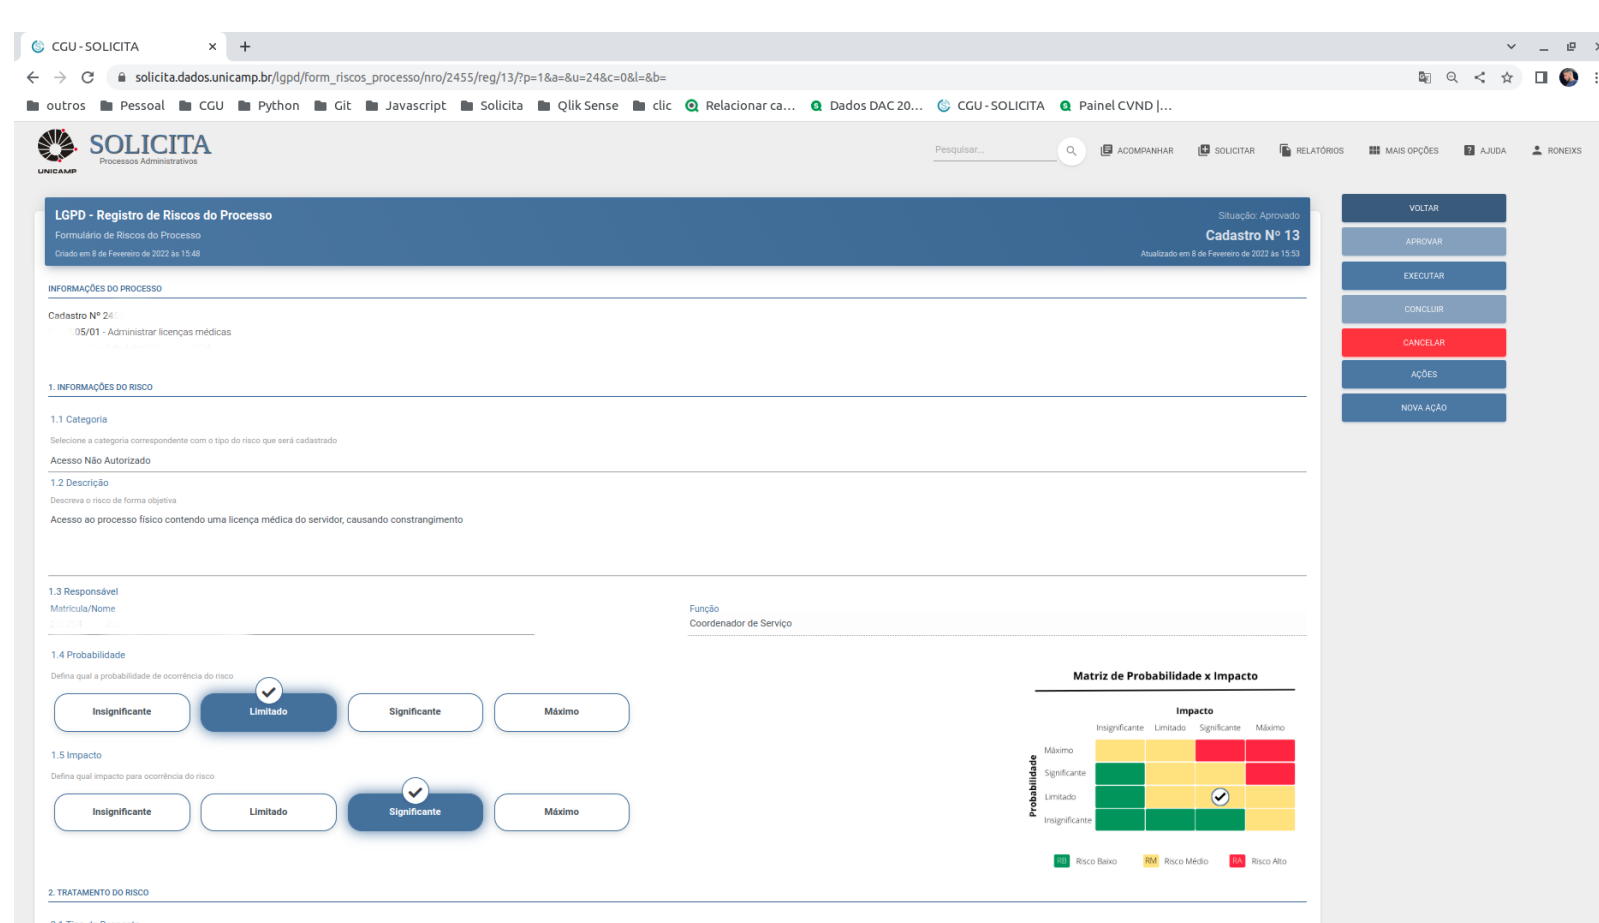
CGU - SOLICITA ×

solicita.dados.unicamp.br/lgpd/form_riscos_processo/nro/2455/reg/13/?p=1&a=&u=24&c=0&l=&b=

outros Pessoal CGU Python Git Javascript Solicita Qlik Sense clic Relacionar ca... Dados DAC 20... CGU - SOLICITA Painel CVND |...

UNICAMP SOLICITA Processos Administrativos

Pesquisar... ACOMPANHAR SOLICITAR RELATÓRIOS MAIS OPÇÕES AJUDA RONEIXS

LGPD - Registro de Riscos do Processo
Formulário de Riscos do Processo
Criado em 8 de Fevereiro de 2022 às 15:48

Situação: Aprovado
Cadastro Nº 13
Atualizado em 8 de Fevereiro de 2022 às 15:53

VOLTAR
APROVAR
EXECUTAR
CONCLUIR
CANCELAR
AÇÕES
NOVA AÇÃO

INFORMAÇÕES DO PROCESSO

Cadastro Nº 24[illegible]
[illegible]05/01 - Administrar licenças médicas

1. INFORMAÇÕES DO RISCO

1.1 Categoria
Selecione a categoria correspondente com o tipo do risco que será cadastrado
Acesso Não Autorizado

1.2 Descrição
Descreva o risco de forma objetiva
Acesso ao processo físico contendo uma licença médica do servidor, causando constrangimento

1.3 Responsável
Matrícula/Nome
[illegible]

Função
Coordenador de Serviço

1.4 Probabilidade
Defina qual a probabilidade de ocorrência do risco
Insignificante Limitado Significante Máximo

1.5 Impacto
Defina qual impacto para ocorrência do risco
Insignificante Limitado Significante Máximo

Matriz de Probabilidade x Impacto
Impacto
Insignificante Limitado Significante Máximo
Probabilidade
Máximo
Significante
Limitado
Insignificante

RB Risco Baixo RM Risco Médio RA Risco Alto

2. TRATAMENTO DO RISCO